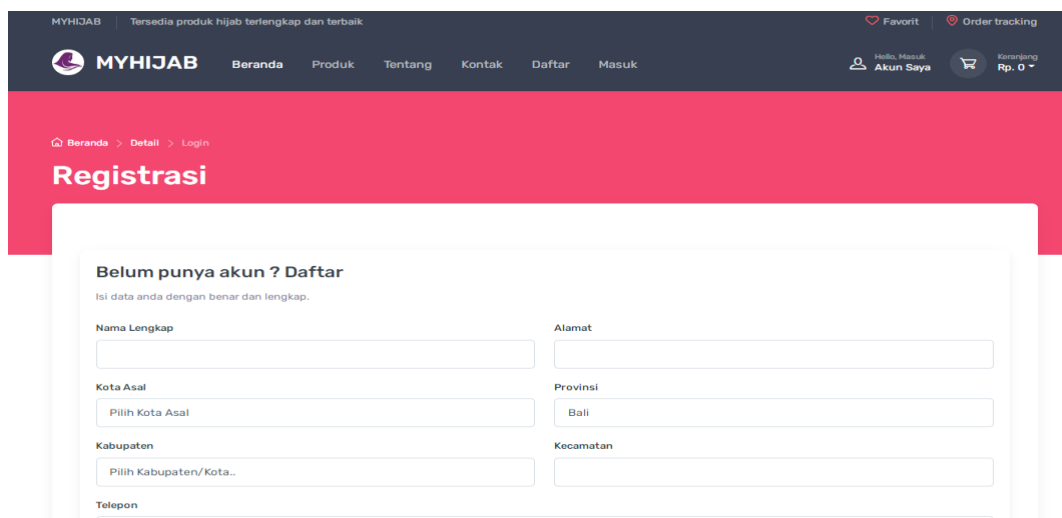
MYHIJAB | Tersedia produk hijab terlengkap dan terbaik

Favorit | Order tracking

MYHIJAB Beranda Produk Tentang Kontak Daftar Masuk

Hello, Masuk
Akun Saya

Keranjang
Rp. 0

Beranda > Detail > Login

Registrasi

Belum punya akun ? Daftar

Isi data anda dengan benar dan lengkap.

Nama Lengkap

Alamat

Kota Asal

Pilih Kota Asal

Provinsi

Bali

Kabupaten

Pilih Kabupaten/Kota..

Kecamatan

Telepon